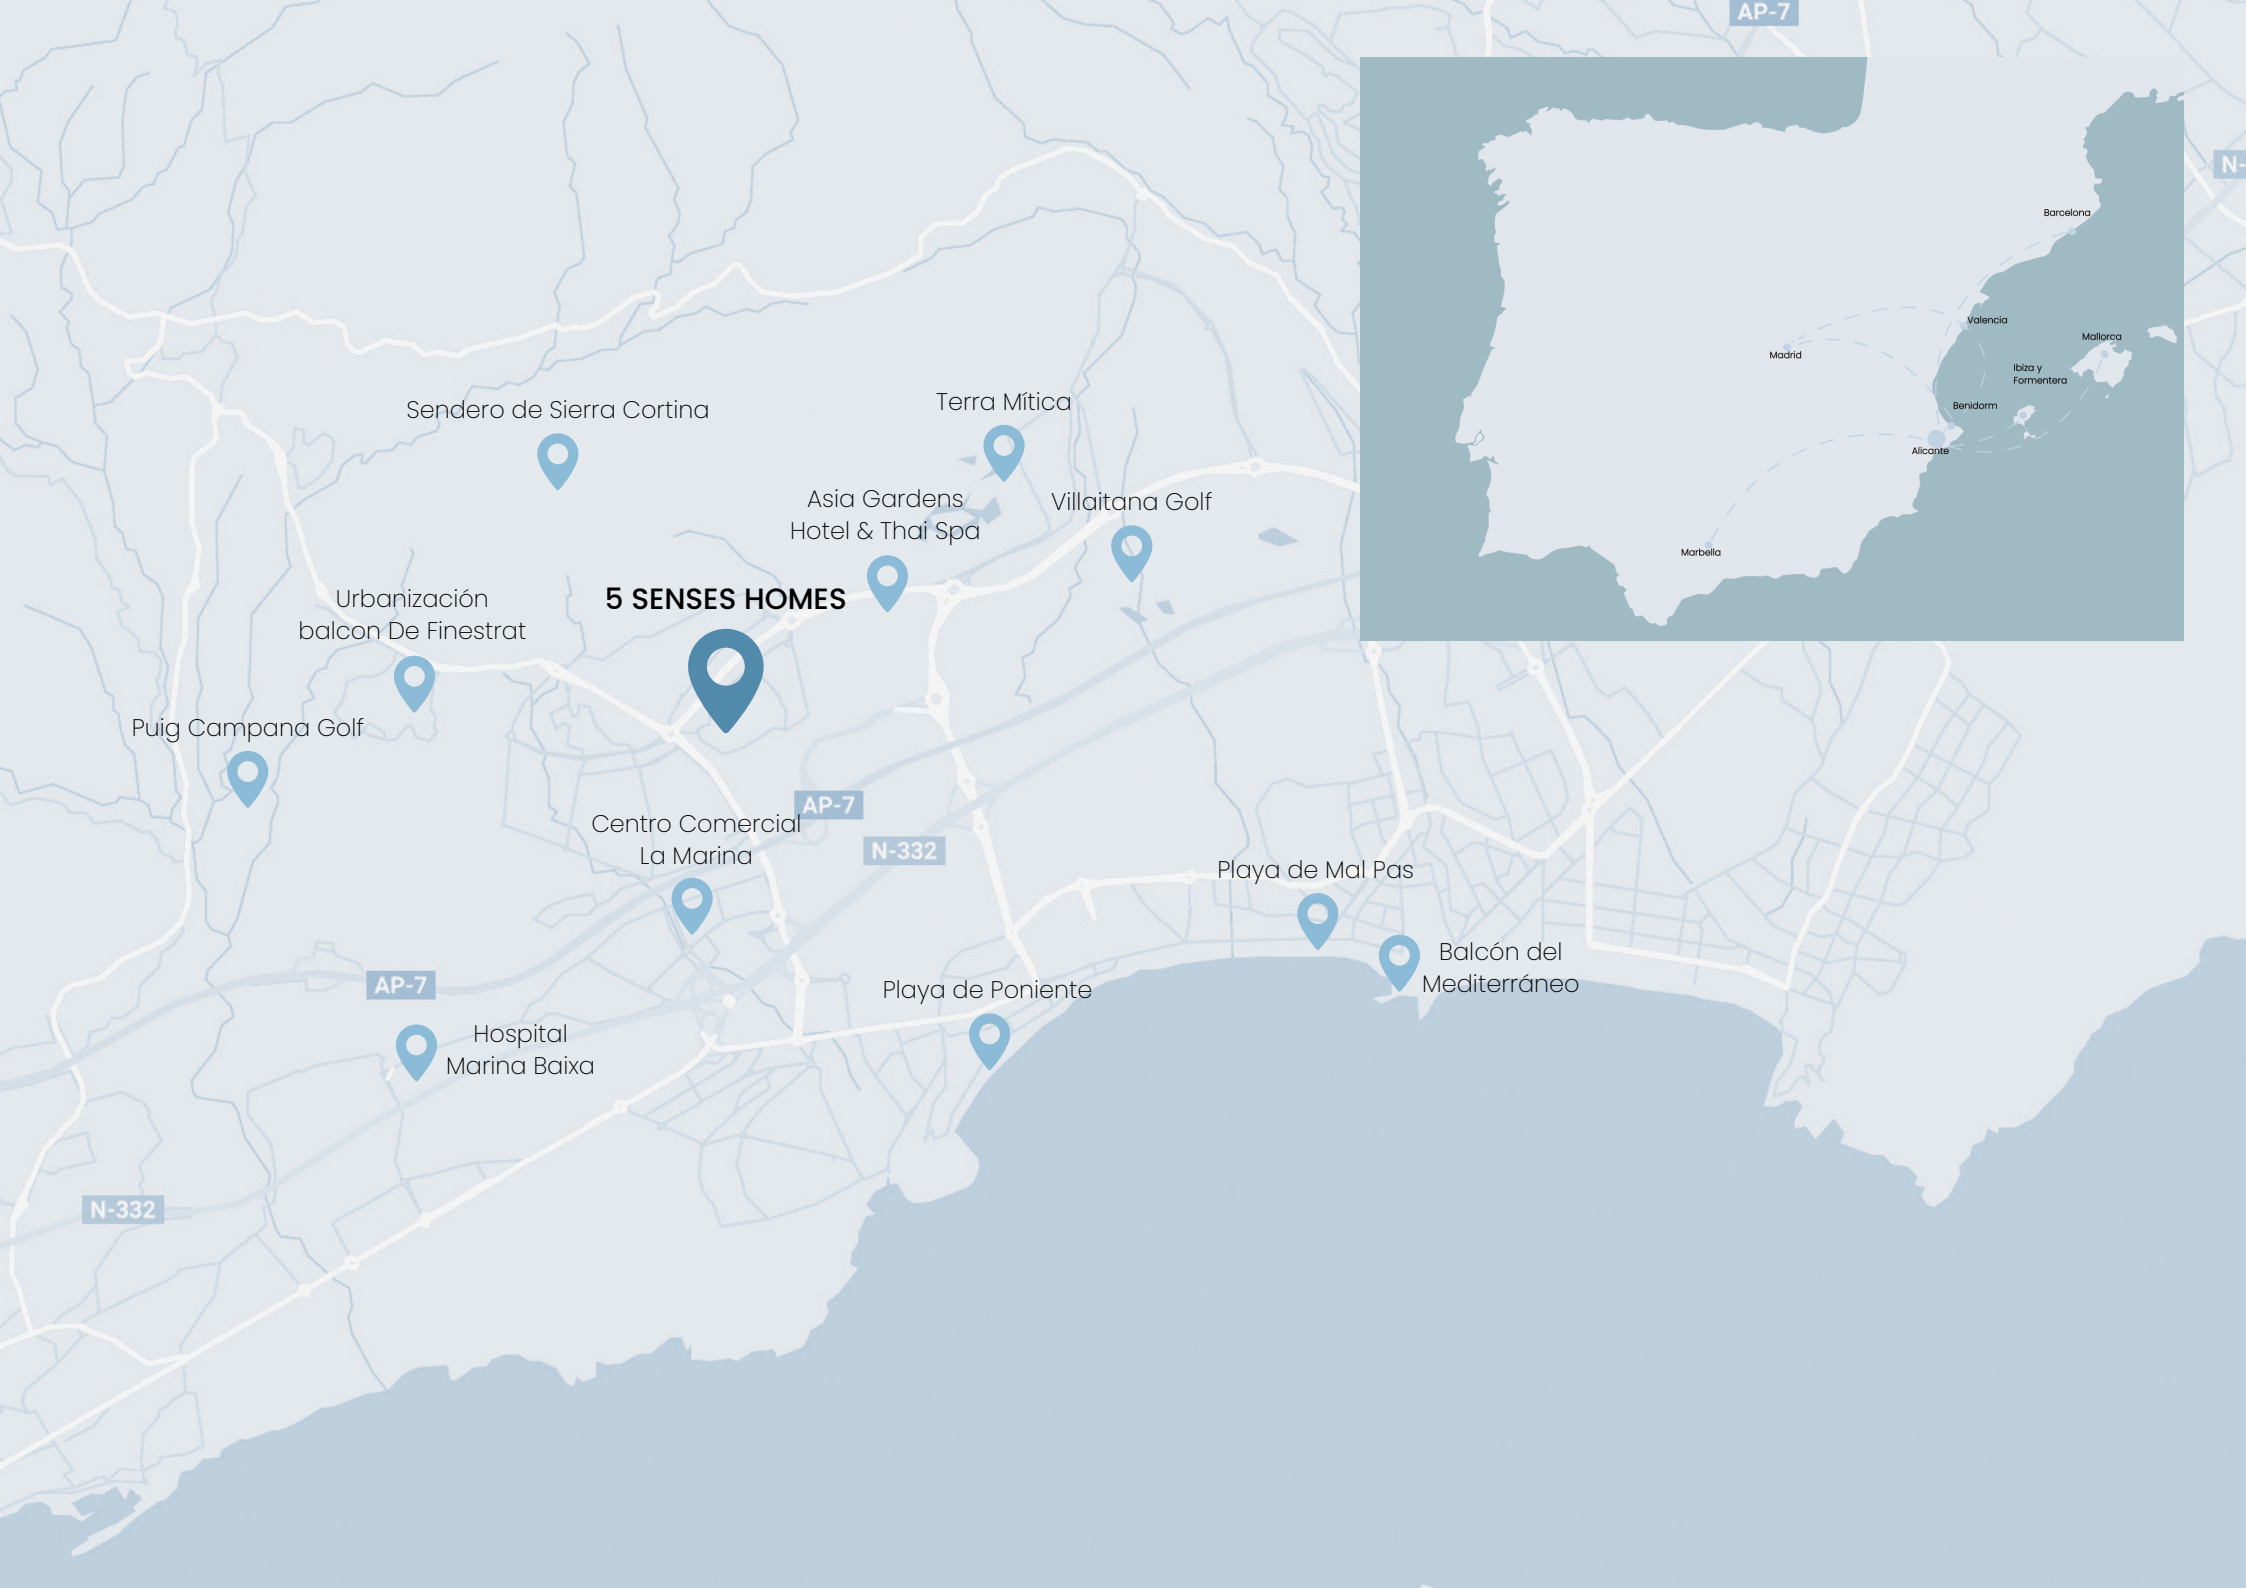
AP-7

Barcelona
Valencia
Mallorca
Madrid
Ibiza y Formentera
Benidorm
Alicante
Marbella

N-

Sendero de Sierra Cortina

Terra Mítica

Asia Gardens Hotel & Thai Spa

Villaitana Golf

Urbanización balcon De Finestrat

5 SENSES HOMES

Puig Campana Golf

AP-7

Centro Comercial La Marina

N-332

Playa de Mal Pas

Balcón del Mediterráneo

Playa de Poniente

AP-7

Hospital Marina Baixa

N-332